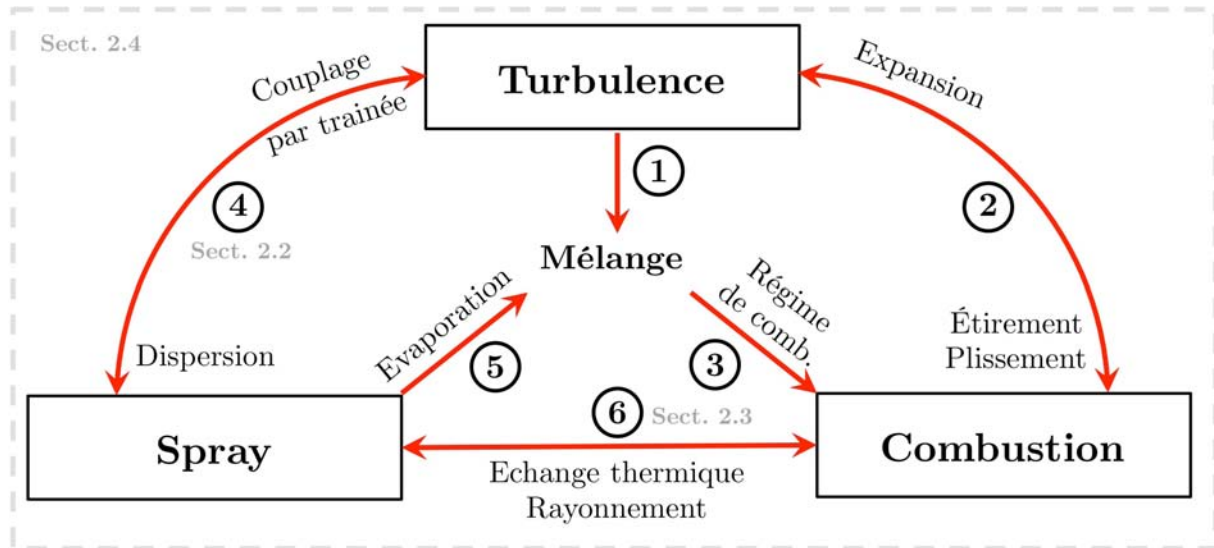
Sect. 2.4

Turbulence

Couplage par trainée

Expansion

1

4

Sect. 2.2

2

Mélange

Régime de comb.

Evaporation

Dispersion

Étirement Plissement

5

3

6 Sect. 2.3

Spray

Combustion

Echange thermique Rayonnement